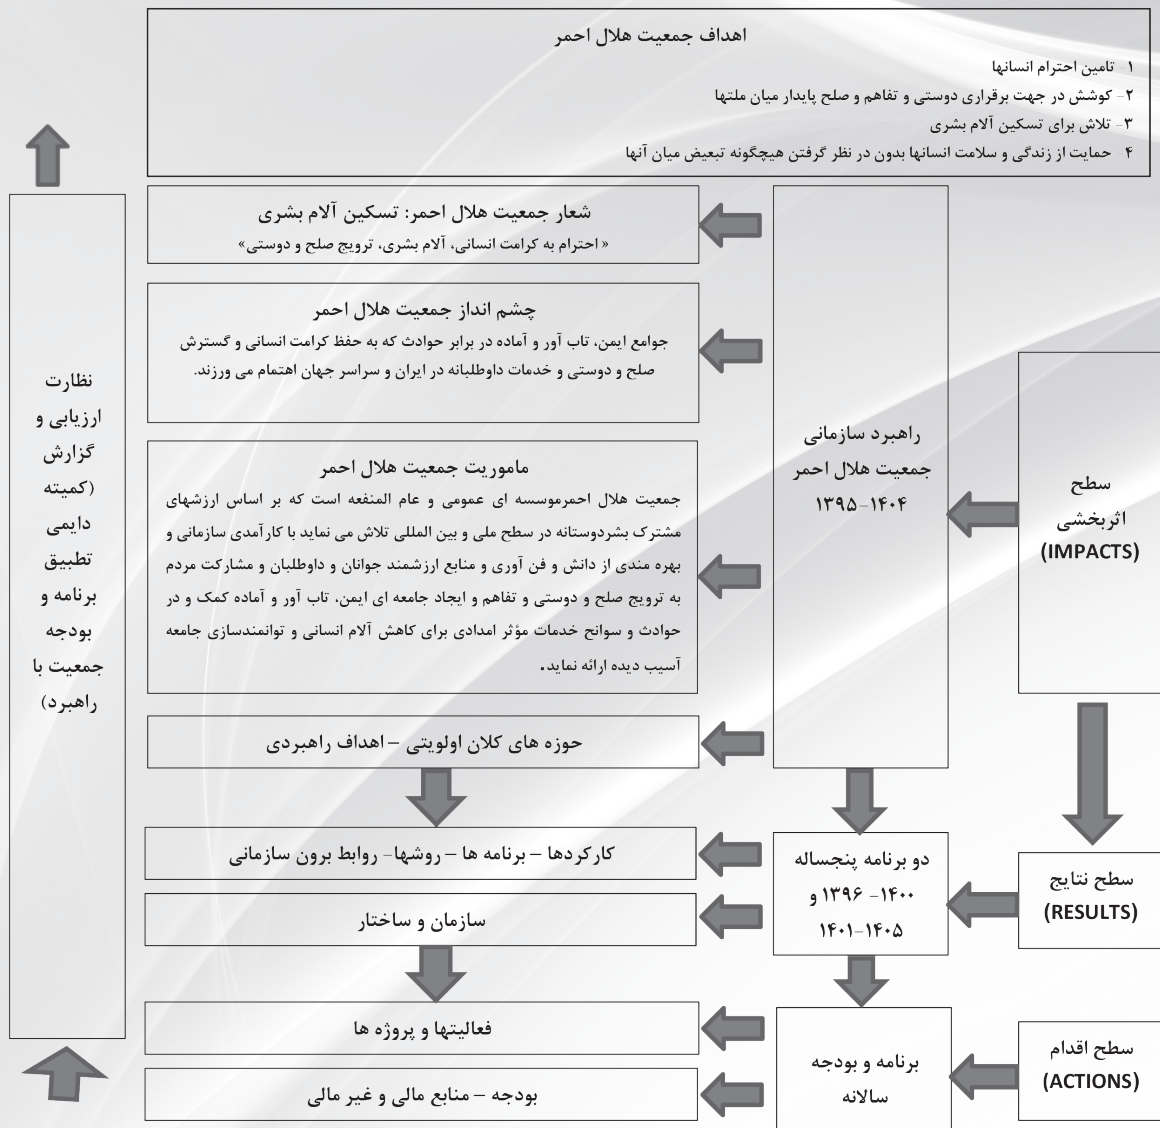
اهداف جمعیت هلال احمر

۱ تامین احترام انسانها
۲- کوشش در جهت برقراری دوستی و تفاهم و صلح پایدار میان ملتها
۳- تلاش برای تسکین آلام بشری
۴ حمایت از زندگی و سلامت انسانها بدون در نظر گرفتن هیچگونه تبعیض میان آنها

شعار جمعیت هلال احمر: تسکین آلام بشری
« احترام به کرامت انسانی، آلام بشری، ترویج صلح و دوستی»

چشم انداز جمعیت هلال احمر
جوامع ایمن، تاب آور و آماده در برابر حوادث که به حفظ کرامت انسانی و گسترش صلح و دوستی و خدمات داوطلبانه در ایران و سراسر جهان اهتمام می ورزند.

ماموریت جمعیت هلال احمر
جمعیت هلال احمرموسسه ای عمومی و عام المنفعه است که بر اساس ارزشهای مشترک بشردوستانه در سطح ملی و بین المللی تلاش می نماید با کارآمدی سازمانی و بهره مندی از دانش و فن آوری و منابع ارزشمند جوانان و داوطلبان و مشارکت مردم به ترویج صلح و دوستی و تفاهم و ایجاد جامعه ای ایمن، تاب آور و آماده کمک و در حوادث و سوانح خدمات مؤثر امدادی برای کاهش آلام انسانی و توانمندسازی جامعه آسیب دیده ارائه نماید.

حوزه های کلان اولویتی – اهداف راهبردی

کارکردها – برنامه ها – روشها- روابط برون سازمانی

سازمان و ساختار

فعالیتها و پروژه ها

بودجه – منابع مالی و غیر مالی

راهبرد سازمانی جمعیت هلال احمر ۱۳۹۵-۱۴۰۴

دو برنامه پنجساله ۱۳۹۶ -۱۴۰۰ و ۱۴۰۱-۱۴۰۵

برنامه و بودجه سالانه

سطح اثربخشی (IMPACTS)

سطح نتایج (RESULTS)

سطح اقدام (ACTIONS)

نظارت ارزیابی و گزارش (کمیته دایمی تطبیق برنامه و بودجه جمعیت با راهبرد)